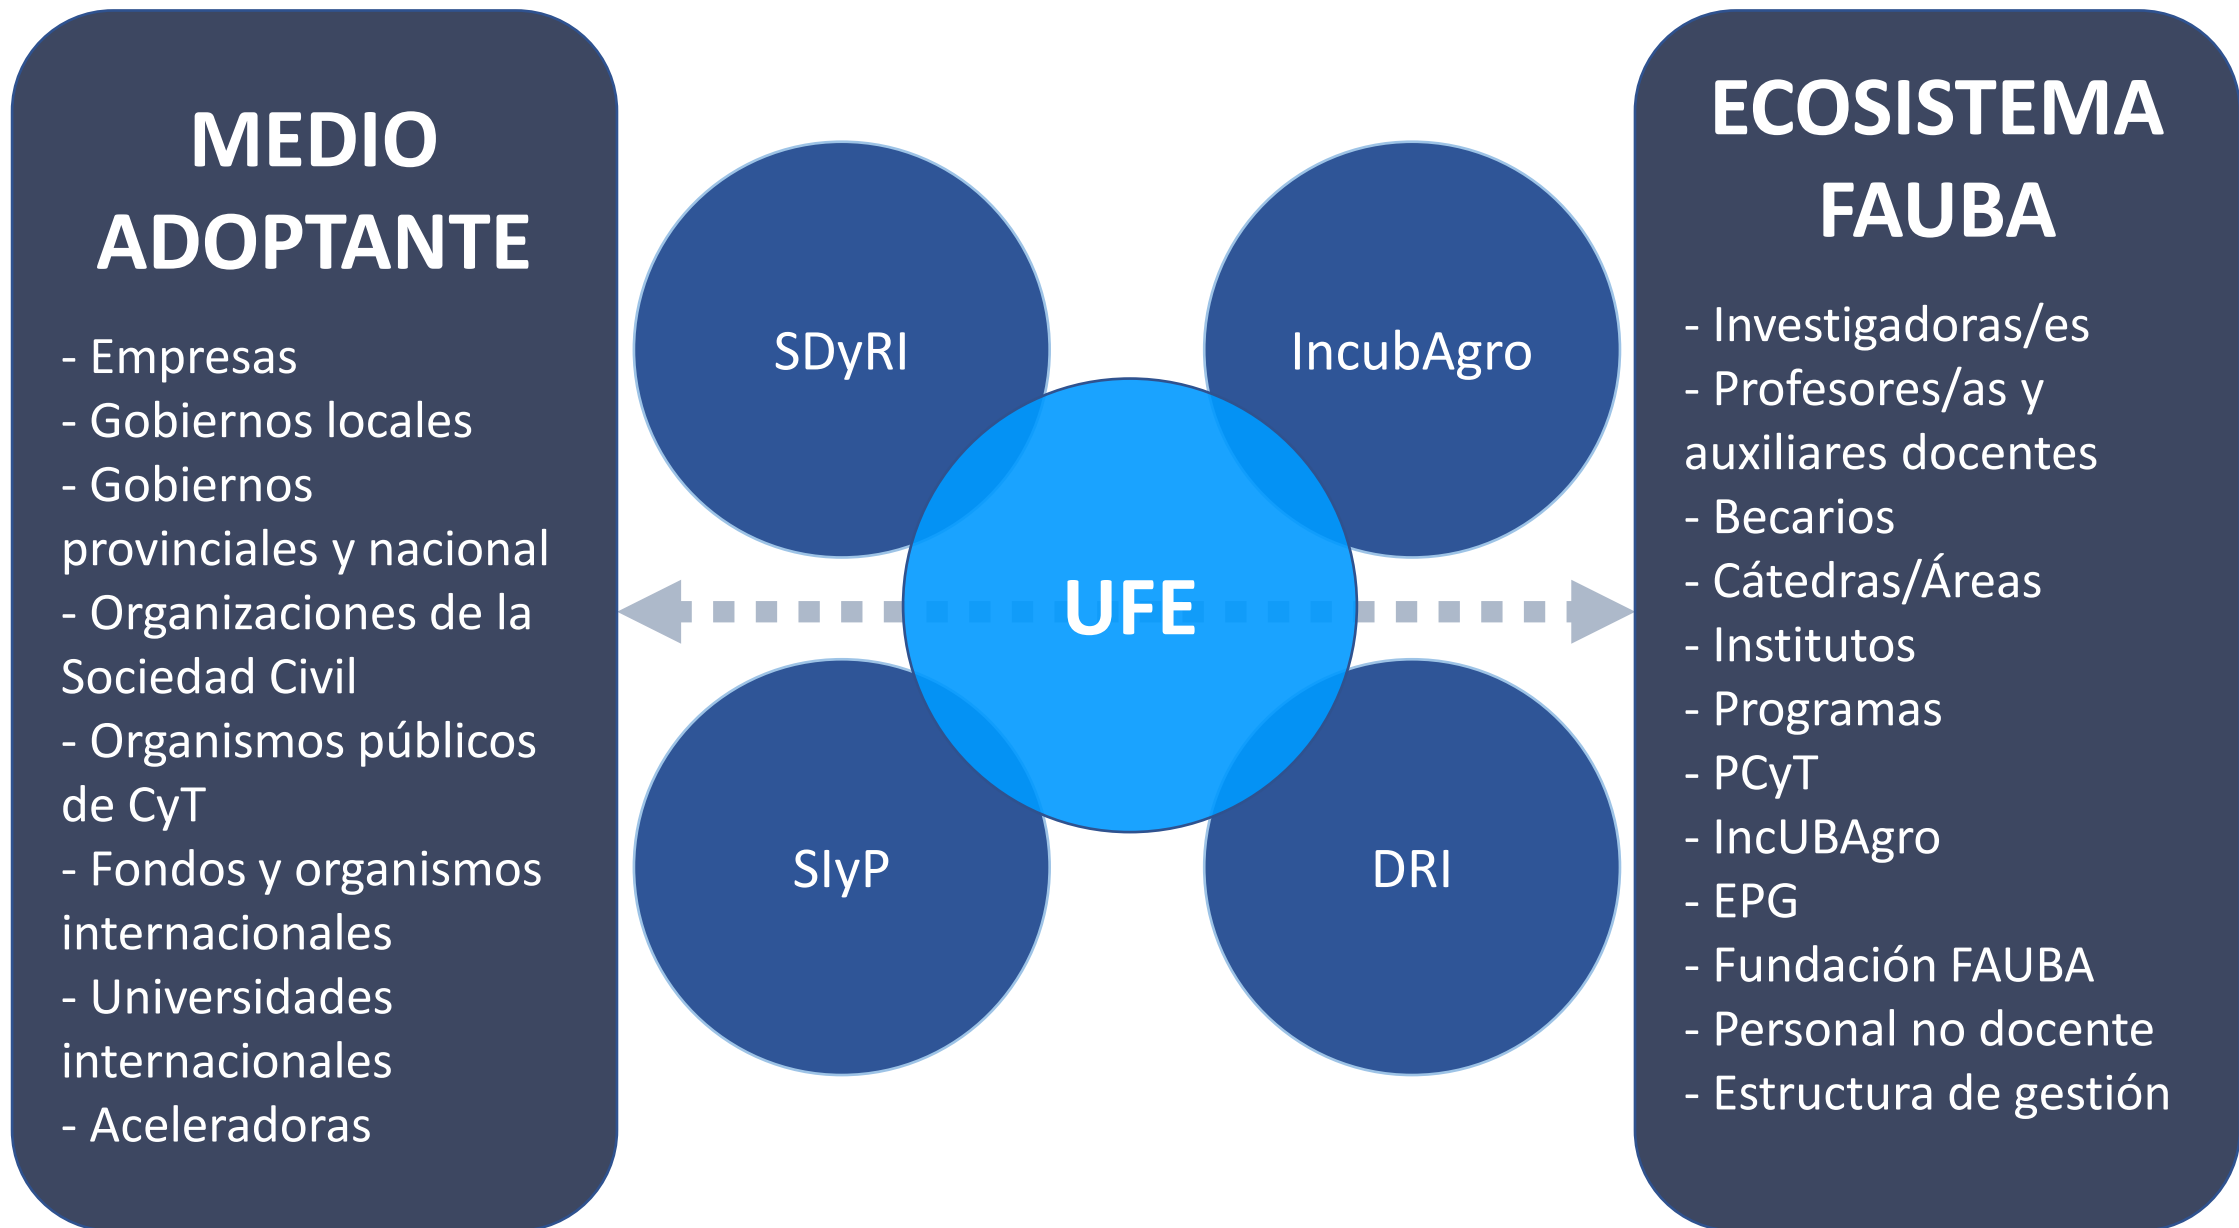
MEDIO ADOPTANTE

- Empresas
- Gobiernos locales
- Gobiernos provinciales y nacional
- Organizaciones de la Sociedad Civil
- Organismos públicos de CyT
- Fondos y organismos internacionales
- Universidades internacionales
- Aceleradoras

SDyRI

IncubAgro

UFE

SIyP

DRI

ECOSISTEMA FAUBA

- Investigadoras/es
- Profesores/as y auxiliares docentes
- Becarios
- Cátedras/Áreas
- Institutos
- Programas
- PCyT
- IncUBAgro
- EPG
- Fundación FAUBA
- Personal no docente
- Estructura de gestión